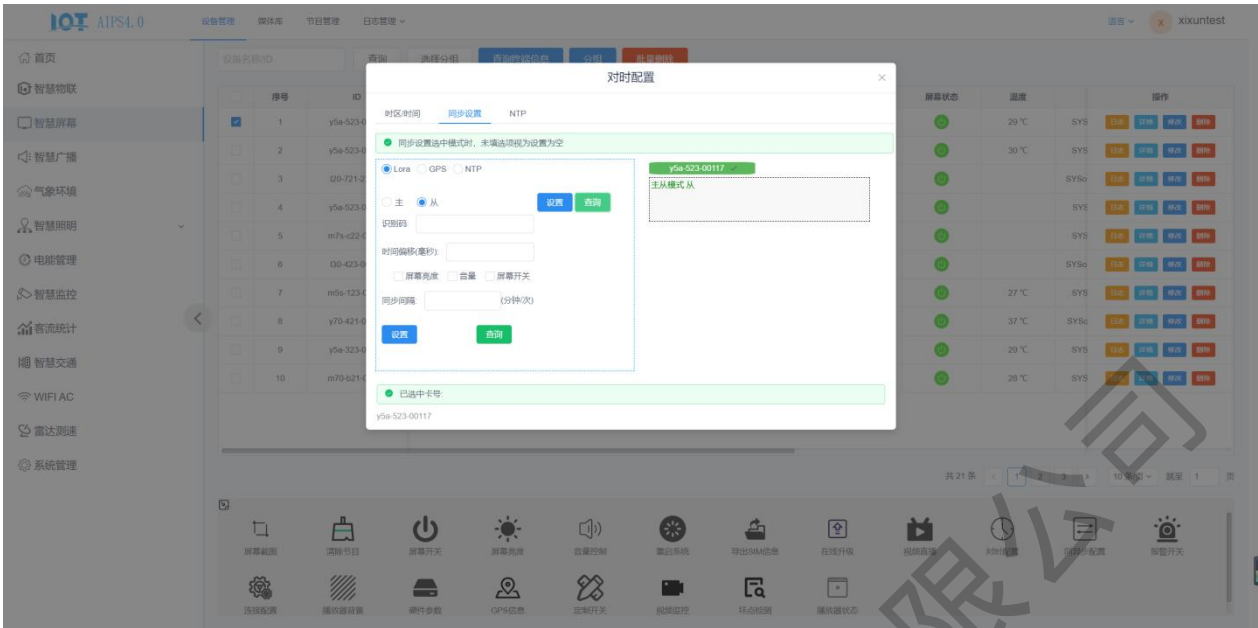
IOT AIPS4.0

设备管理 媒体库 节目管理 日志管理

语言 xixuntest

首页
智慧物联
智慧屏幕
智慧广播
气象环境
智慧照明
电能管理
智慧监控
客流统计
智慧交通
WIFI AC
雷达测速
系统管理

设备名称/ID 查询 选择分组 查询所有信息 分组 批量删除

| | 序号 | ID | 屏幕状态 | 温度 | | 操作 |
|---|---|---|---|---|---|---|
| | 1 | y5a-523-0 | | 29 ℃ | SYS | 日志 详情 修改 删除 |
| | 2 | y5a-523-0 | | 30 ℃ | SYS | 日志 详情 修改 删除 |
| | 3 | i20-721-2 | | | SYSo | 日志 详情 修改 删除 |
| | 4 | y5a-523-0 | | | SYS | 日志 详情 修改 删除 |
| | 5 | m7s-c22-0 | | | SYS | 日志 详情 修改 删除 |
| | 6 | i30-423-0 | | | SYSo | 日志 详情 修改 删除 |
| | 7 | m5s-123-0 | | 27 ℃ | SYS | 日志 详情 修改 删除 |
| | 8 | y70-421-0 | | 37 ℃ | SYSo | 日志 详情 修改 删除 |
| | 9 | y5a-323-0 | | 29 ℃ | SYS | 日志 详情 修改 删除 |
| | 10 | m70-b21-0 | | 28 ℃ | SYS | 日志 详情 修改 删除 |

对时配置

时区/时间 同步设置 NTP

同步设置选中模式时，未填选项视为设置为空

Lora GPS NTP

主 从 设置 查询

识别码:

时间偏移(毫秒):

屏幕亮度 音量 屏幕开关

同步间隔: (分钟/次)

设置 查询

y5a-523-00117

主从模式 从

已选中卡号

y5a-523-00117

共 21 条 1 2 3 10 条/页 跳至 1 页

屏幕截图 清除节目 屏幕开关 屏幕亮度 音量控制 重启系统 导出SIM信息 在线升级 视频直播 对时配置 同步配置 报警开关

连接配置 播放器背景 硬件参数 GPS信息 定时开关 视频监控 环点检测 播放器状态

限公司